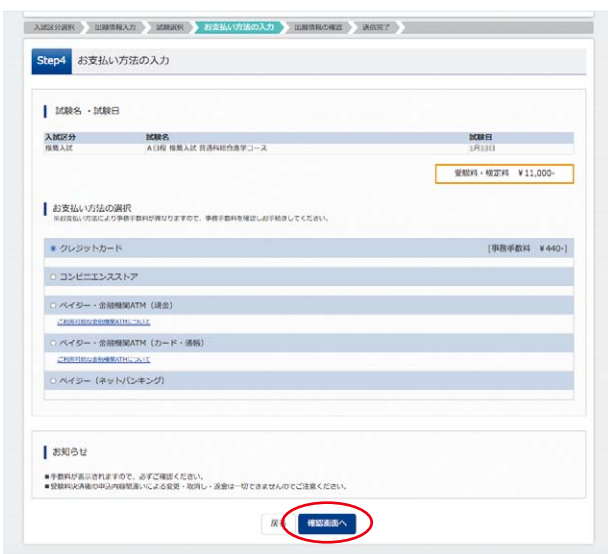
入試区分選択 出願情報入力 試験選択 お支払い方法の入力 出願情報の確認 送信完了

Step4 お支払い方法の入力

試験名・試験日

| 入試区分 | 試験名 | 試験日 |
|---|---|---|
| 推薦入試 | A日程 推薦入試 普通科総合進学コース | 1月13日 |

受験料・検定料 ¥11,000-

お支払い方法の選択
※お支払い方法により事務手数料が異なりますので、事務手数料を確認しお手続きしてください。

◉ クレジットカード [事務手数料 ¥440-]

○ コンビニエンスストア

○ ペイジー・金融機関ATM（現金）
ご利用可能な金融機関ATMについて

○ ペイジー・金融機関ATM（カード・通帳）
ご利用可能な金融機関ATMについて

○ ペイジー（ネットバンキング）

お知らせ

■手数料が表示されますので、必ずご確認ください。
■受験料決済後の申込内容間違いによる変更・取消し・返金は一切できませんのでご注意ください。

戻る 確認画面へ